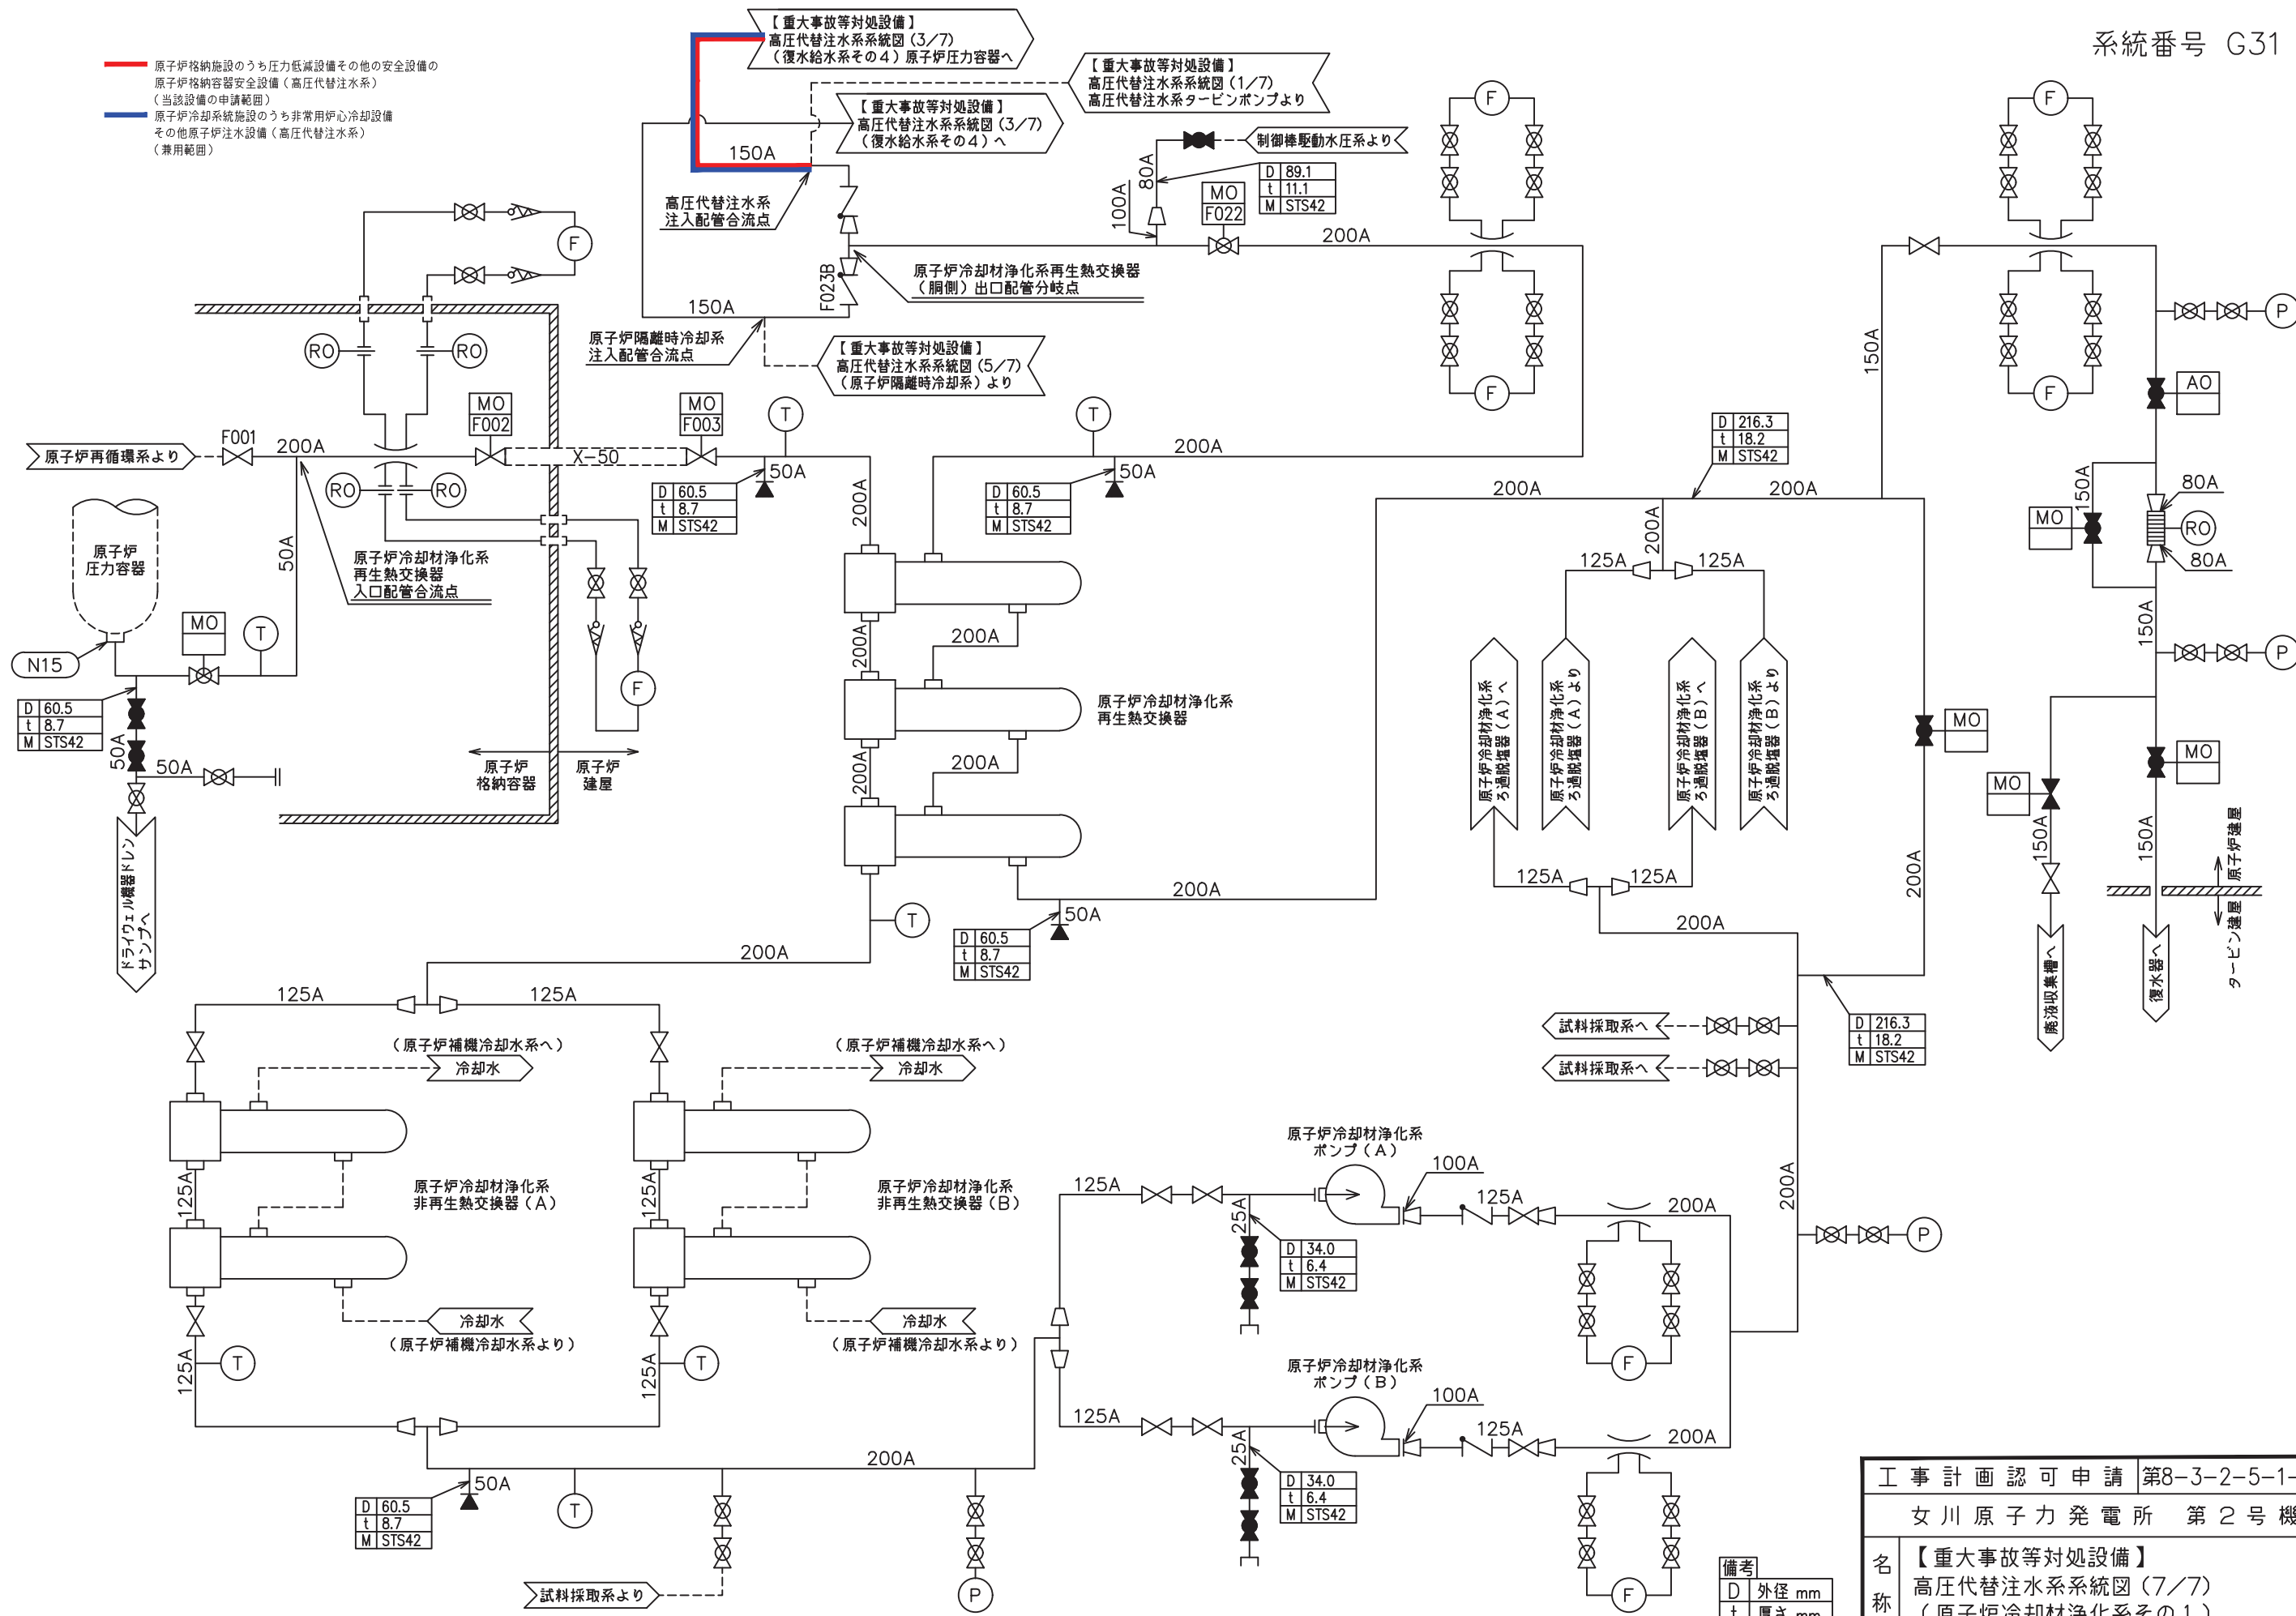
系統番号 G31

原子炉格納施設のうち圧力低減設備その他の安全設備の原子炉格納容器安全設備（高圧代替注水系）（当該設備の申請範囲）
原子炉冷却系統施設のうち非常用炉心冷却設備その他原子炉注水設備（高圧代替注水系）（兼用範囲）

【重大事故等対処設備】高圧代替注水系系統図（3/7）（復水給水系その4）原子炉圧力容器へ
【重大事故等対処設備】高圧代替注水系系統図（1/7）高圧代替注水系タービンポンプより
【重大事故等対処設備】高圧代替注水系系統図（3/7）（復水給水系その4）へ
【重大事故等対処設備】高圧代替注水系系統図（5/7）（原子炉隔離時冷却系）より

150A
高圧代替注水系注入配管合流点
F023B
150A
原子炉隔離時冷却系注入配管合流点
原子炉冷却材浄化系再生熱交換器（胴側）出口配管分岐点
制御棒駆動水圧系より

| D | 89.1 |
|---|---|
| t | 11.1 |
| M | STS42 |

MO F022
80A
100A
200A

F F F F P P P

RO RO RO RO RO
MO F002
MO F003
T T T T T T T T
原子炉再循環系より
F001
200A
X-50
50A

| D | 60.5 |
|---|---|
| t | 8.7 |
| M | STS42 |

| D | 60.5 |
|---|---|
| t | 8.7 |
| M | STS42 |

200A
原子炉圧力容器
N15
MO
50A

| D | 60.5 |
|---|---|
| t | 8.7 |
| M | STS42 |

50A
50A
ドライウェル機器ドレンサンプへ
原子炉冷却材浄化系再生熱交換器入口配管合流点
原子炉格納容器
原子炉建屋
200A
200A
200A
原子炉冷却材浄化系再生熱交換器
200A
200A
50A

| D | 60.5 |
|---|---|
| t | 8.7 |
| M | STS42 |

| D | 216.3 |
|---|---|
| t | 18.2 |
| M | STS42 |

200A
200A
200A
125A
125A
原子炉冷却材浄化系ろ過脱塩器（A）へ
原子炉冷却材浄化系ろ過脱塩器（A）より
原子炉冷却材浄化系ろ過脱塩器（B）へ
原子炉冷却材浄化系ろ過脱塩器（B）より
125A
125A
200A
200A
150A
AO
150A
80A
80A
MO
150A
MO
MO
MO
150A
150A
廃液収集槽へ
復水器へ
原子炉建屋
タービン建屋
200A

| D | 216.3 |
|---|---|
| t | 18.2 |
| M | STS42 |

試料採取系へ
試料採取系へ
200A
125A
125A
（原子炉補機冷却水系へ）冷却水
（原子炉補機冷却水系へ）冷却水
原子炉冷却材浄化系非再生熱交換器（A）
原子炉冷却材浄化系非再生熱交換器（B）
125A
125A
冷却水（原子炉補機冷却水系より）
冷却水（原子炉補機冷却水系より）
125A
125A
200A
50A

| D | 60.5 |
|---|---|
| t | 8.7 |
| M | STS42 |

試料採取系より
原子炉冷却材浄化系ポンプ（A）
125A
100A
125A
200A
25A

| D | 34.0 |
|---|---|
| t | 6.4 |
| M | STS42 |

原子炉冷却材浄化系ポンプ（B）
125A
100A
125A
200A
25A

| D | 34.0 |
|---|---|
| t | 6.4 |
| M | STS42 |

200A

備考
D 外径 mm
t 厚さ mm

工事計画認可申請 第8-3-2-5-1-
女川原子力発電所 第2号機
名称 【重大事故等対処設備】高圧代替注水系系統図（7/7）（原子炉冷却材浄化系その1）